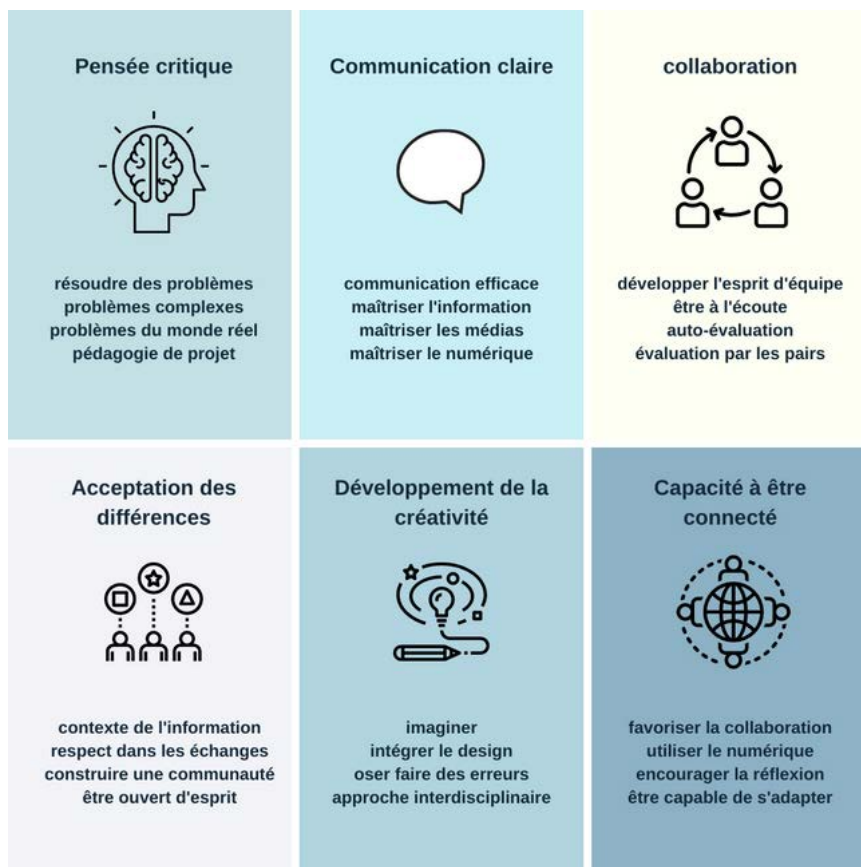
Pensée critique

résoudre des problèmes
problèmes complexes
problèmes du monde réel
pédagogie de projet

Communication claire

communication efficace
maîtriser l'information
maîtriser les médias
maîtriser le numérique

collaboration

développer l'esprit d'équipe
être à l'écoute
auto-évaluation
évaluation par les pairs

Acceptation des différences

contexte de l'information
respect dans les échanges
construire une communauté
être ouvert d'esprit

Développement de la créativité

imaginer
intégrer le design
oser faire des erreurs
approche interdisciplinaire

Capacité à être connecté

favoriser la collaboration
utiliser le numérique
encourager la réflexion
être capable de s'adapter